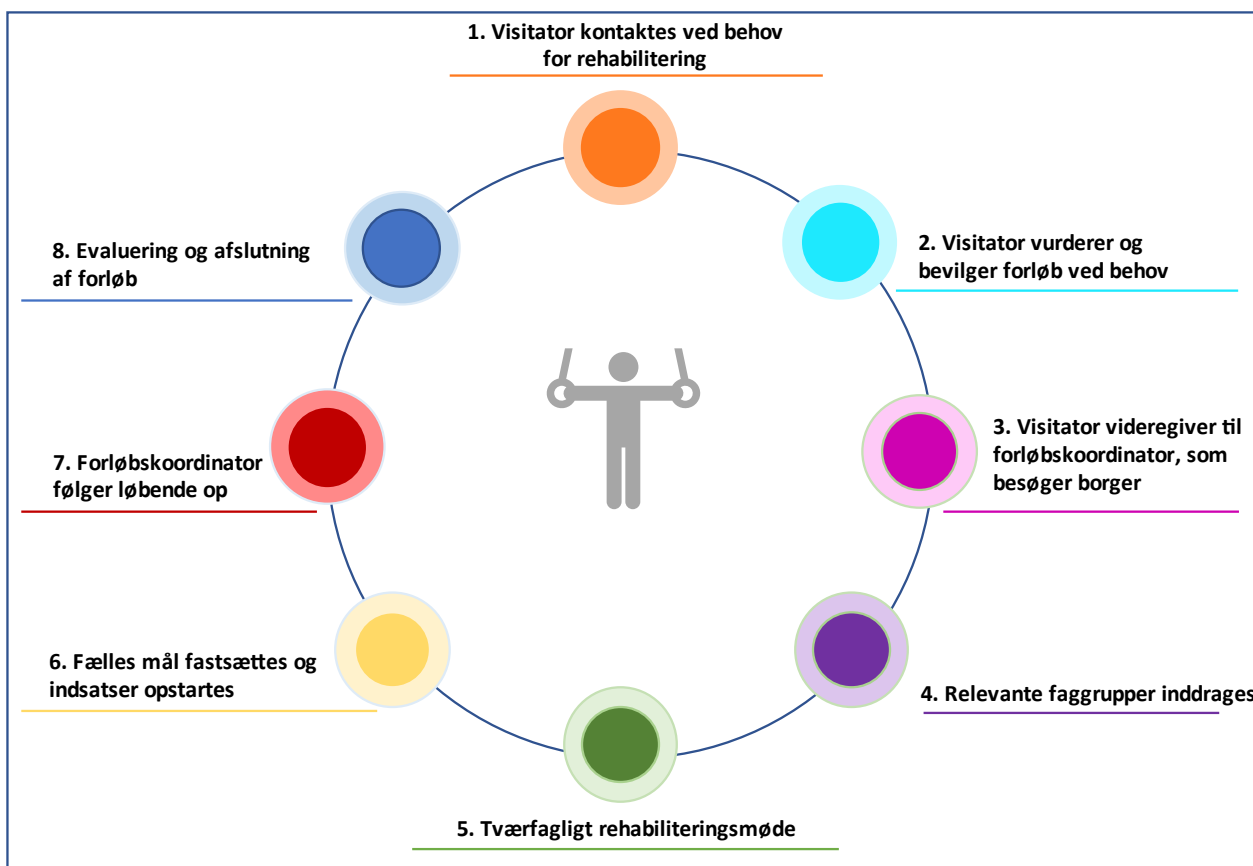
1. Visitator kontaktes ved behov for rehabilitering

2. Visitator vurderer og bevilger forløb ved behov

3. Visitator videregiver til forløbskoordinator, som besøger borger

4. Relevante faggrupper inddrages

5. Tværfagligt rehabiliteringsmøde

6. Fælles mål fastsættes og indsatser opstartes

7. Forløbskoordinator følger løbende op

8. Evaluering og afslutning af forløb